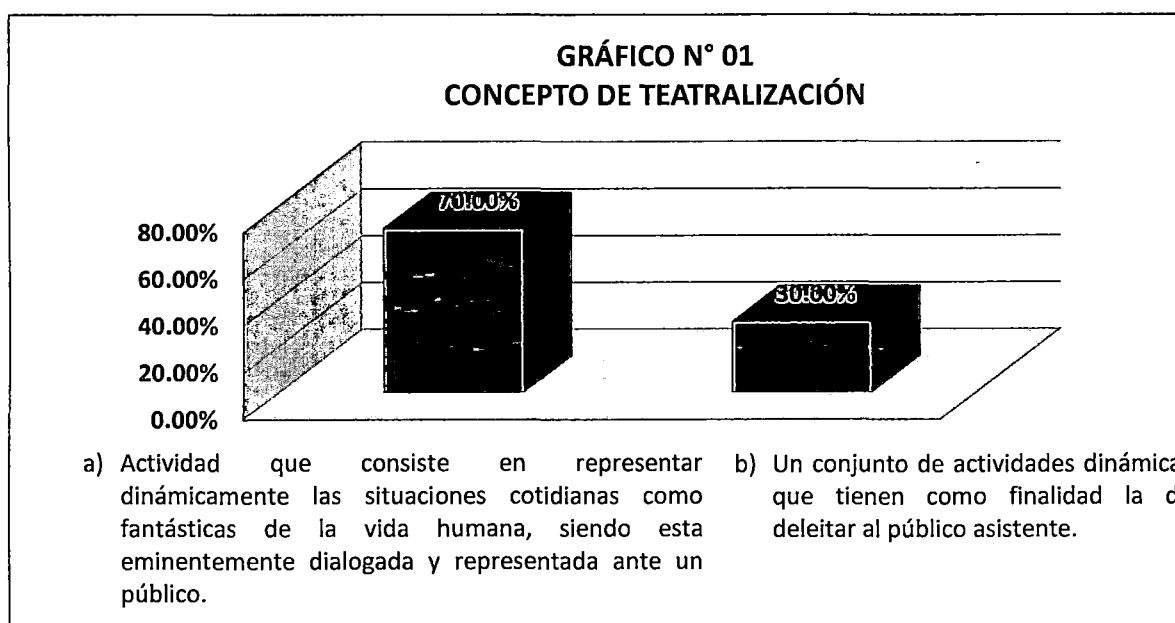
GRÁFICO N° 01
CONCEPTO DE TEATRALIZACIÓN

70.00%

30.00%

80.00%
60.00%
40.00%
20.00%
0.00%

a) Actividad que consiste en representar dinámicamente las situaciones cotidianas como fantásticas de la vida humana, siendo esta eminentemente dialogada y representada ante un público.

b) Un conjunto de actividades dinámica que tienen como finalidad la d deleitar al público asistente.